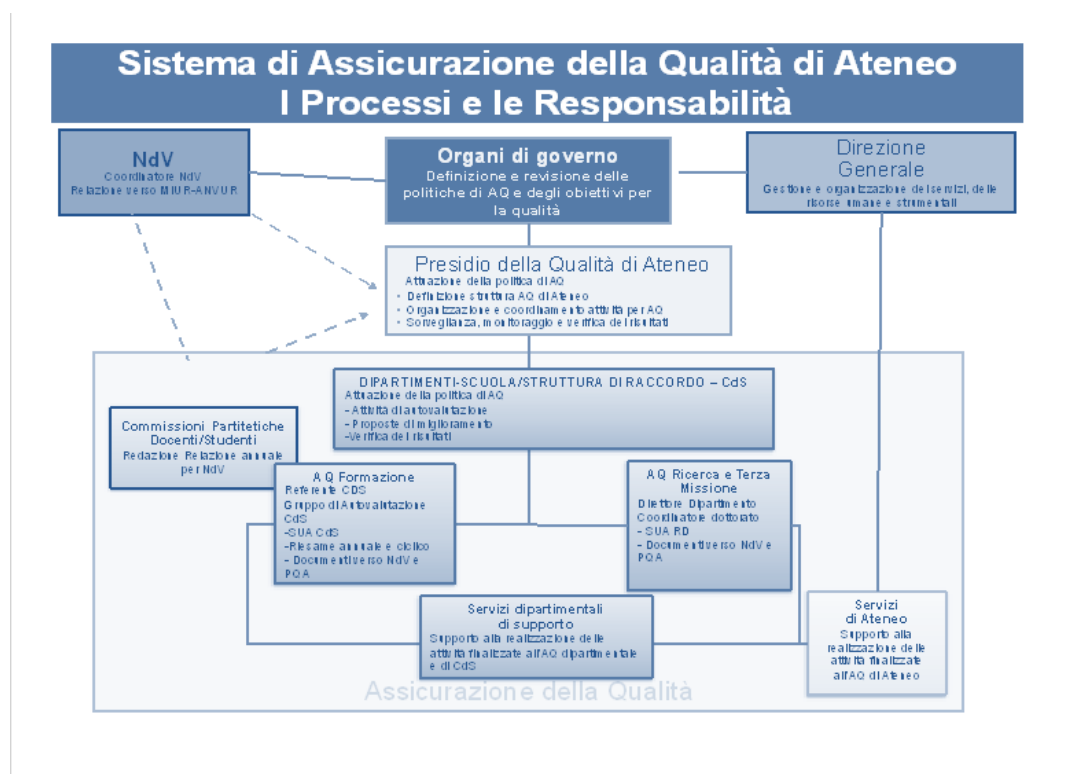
Sistema di Assicurazione della Qualità di Ateneo
I Processi e le Responsabilità

NdV
Coordinatore NdV
Relazione verso MIUR-ANVUR

Organi di governo
Definizione e revisione delle politiche di AQ e degli obiettivi per la qualità

Direzione Generale
Gestione e organizzazione dei servizi, delle risorse umane e strumentali

Presidio della Qualità di Ateneo
Attuazione della politica di AQ
• Definizione struttura AQ di Ateneo
• Organizzazione e coordinamento attività per AQ
• Sorveglianza, monitoraggio e verifica dei risultati

DIPARTIMENTI-SCUOLA/STRUTTURA DI RACCORDO – CdS
Attuazione della politica di AQ
- Attività di autovalutazione
- Proposte di miglioramento
-Verifica dei risultati

Commissioni Paritetiche Docenti/Studenti
Redazione Relazione annuale per NdV

AQ Formazione
Referente CDS
Gruppo di Autovalutazione CdS
-SUA CdS
-Riesame annuale e ciclico
- Documenti verso NdV e PQA

AQ Ricerca e Terza Missione
Direttore Dipartimento
Coordinatore dottorato
- SUA RD
- Documenti verso NdV e PQA

Servizi dipartimentali di supporto
Supporto alla realizzazione delle attività finalizzate all'AQ dipartimentale e di CdS

Servizi di Ateneo
Supporto alla realizzazione delle attività finalizzate all'AQ di Ateneo

Assicurazione della Qualità